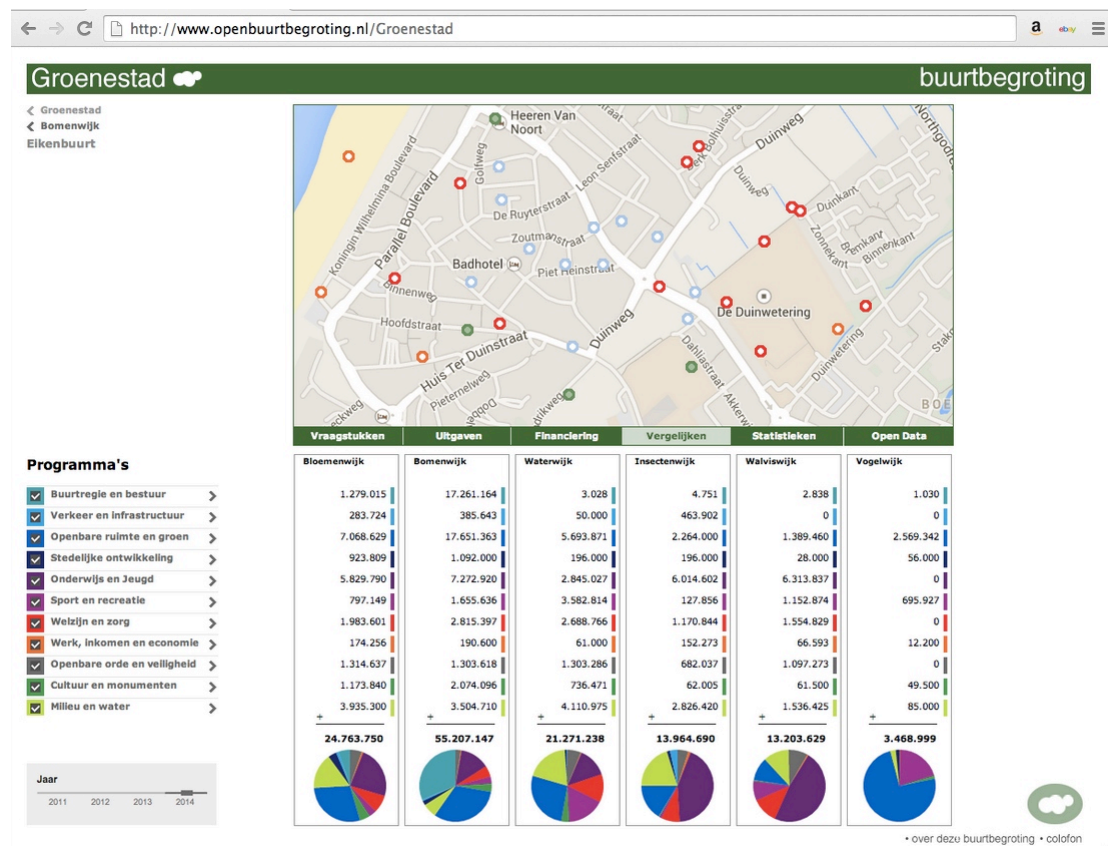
http://www.openbuurtbegroting.nl/Groenestad

Groenestad

buurtbegroting

‹ Groenestad
‹ Bomenwijk
Eikenbuurt

Heeren Van Noort
Duinweg
Golfweg
Leon Senfstraat
De Ruyterstraat
Koningin Wilhelmina Boulevard
Parallel Boulevard
Zoutmanstraat
Badhotel
Piet Heinstraat
Binnenweg
Hoofdstraat
Huis Ter Duinstraat
Pieternelweg
Duinweg
Dahliastraat
De Duinwetering
Duinkant
Zonnekant
Binnenkant
Duinwetering
Northgo
BOE

Vraagstukken | Uitgaven | Financiering | Vergelijken | Statistieken | Open Data

Programma's
Buurtregie en bestuur
Verkeer en infrastructuur
Openbare ruimte en groen
Stedelijke ontwikkeling
Onderwijs en Jeugd
Sport en recreatie
Welzijn en zorg
Werk, inkomen en economie
Openbare orde en veiligheid
Cultuur en monumenten
Milieu en water

| Bloemenwijk | Bomenwijk | Waterwijk | Insectenwijk | Walviswijk | Vogelwijk |
|---|---|---|---|---|---|
| 1.279.015 | 17.261.164 | 3.028 | 4.751 | 2.838 | 1.030 |
| 283.724 | 385.643 | 50.000 | 463.902 | 0 | 0 |
| 7.068.629 | 17.651.363 | 5.693.871 | 2.264.000 | 1.389.460 | 2.569.342 |
| 923.809 | 1.092.000 | 196.000 | 196.000 | 28.000 | 56.000 |
| 5.829.790 | 7.272.920 | 2.845.027 | 6.014.602 | 6.313.837 | 0 |
| 797.149 | 1.655.636 | 3.582.814 | 127.856 | 1.152.874 | 695.927 |
| 1.983.601 | 2.815.397 | 2.688.766 | 1.170.844 | 1.554.829 | 0 |
| 174.256 | 190.600 | 61.000 | 152.273 | 66.593 | 12.200 |
| 1.314.637 | 1.303.618 | 1.303.286 | 682.037 | 1.097.273 | 0 |
| 1.173.840 | 2.074.096 | 736.471 | 62.005 | 61.500 | 49.500 |
| 3.935.300 | 3.504.710 | 4.110.975 | 2.826.420 | 1.536.425 | 85.000 |
| + | + | + | + | + | + |
| 24.763.750 | 55.207.147 | 21.271.238 | 13.964.690 | 13.203.629 | 3.468.999 |

Jaar
2011 2012 2013 2014

• over deze buurtbegroting • colofon